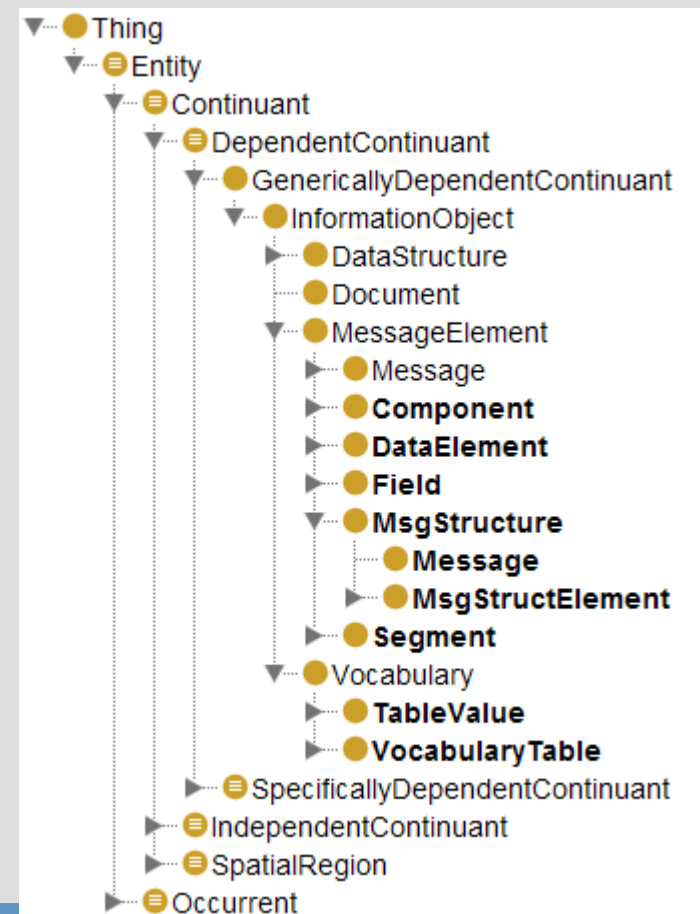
Thing
Entity
Continuant
DependentContinuant
GenericallyDependentContinuant
InformationObject
DataStructure
Document
MessageElement
Message
**Component**
**DataElement**
**Field**
**MsgStructure**
**Message**
**MsgStructElement**
**Segment**
Vocabulary
**TableValue**
**VocabularyTable**
SpecificallyDependentContinuant
IndependentContinuant
SpatialRegion
Occurrent